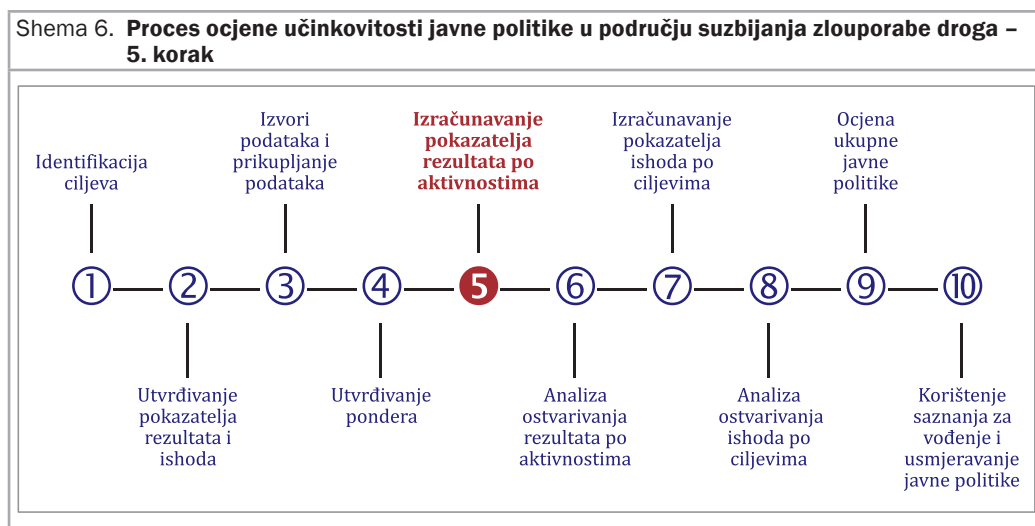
Shema 6. **Proces ocjene učinkovitosti javne politike u području suzbijanja zlouporabe droga – 5. korak**

Identifikacija ciljeva

Izvori podataka i prikupljanje podataka

**Izračunavanje pokazatelja rezultata po aktivnostima**

Izračunavanje pokazatelja ishoda po ciljevima

Ocjena ukupne javne politike

1 2 3 4 5 6 7 8 9 10

Utvrđivanje pokazatelja rezultata i ishoda

Utvrđivanje pondera

Analiza ostvarivanja rezultata po aktivnostima

Analiza ostvarivanja ishoda po ciljevima

Korištenje saznanja za vođenje i usmjeravanje javne politike